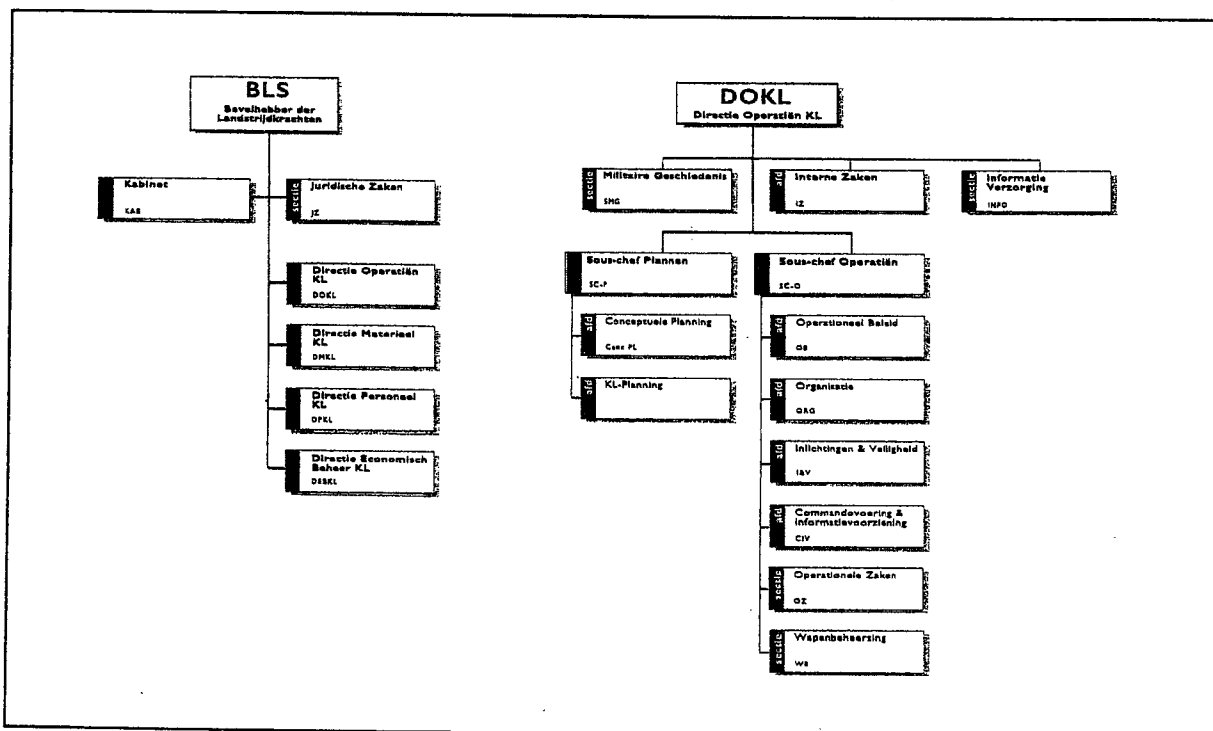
BLS
Bevelhebber der Landstrijdkrachten

Kabinet
KAB

sectie
Juridische Zaken
JZ

Directie Operatiën KL
DOKL

Directie Materieel KL
DMKL

Directie Personeel KL
DPKL

Directie Economisch Beheer KL
DEBKL

DOKL
Directie Operatiën KL

sectie
Militaire Geschiedenis
SMG

afd
Interne Zaken
IZ

sectie
Informatie Verzorging
INFO

Sous-chef Plannen
SC-P

afd
Conceptuele Planning
Conc PL

afd
KL-Planning

Sous-chef Operatiën
SC-O

afd
Operationeel Beleid
OB

afd
Organisatie
ORG

afd
Inlichtingen & Veiligheid
I&V

afd
Commandovoering & Informatievoorziening
CIV

sectie
Operationele Zaken
OZ

sectie
Wapenbeheersing
WB